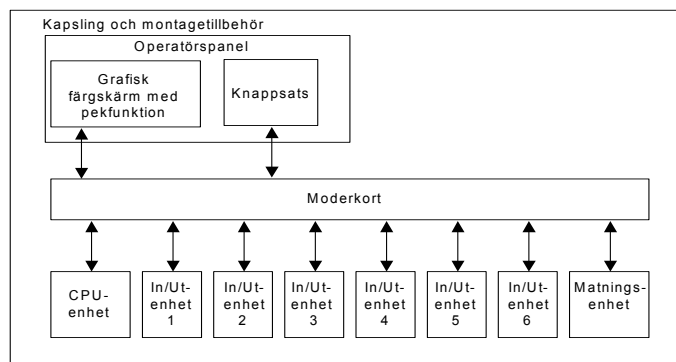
Kapsling och montagetillbehör

Operatörspanel

Grafisk färgskärm med pekfunktion

Knappsats

Moderkort

CPU-enhet

In/Ut-enhet 1

In/Ut-enhet 2

In/Ut-enhet 3

In/Ut-enhet 4

In/Ut-enhet 5

In/Ut-enhet 6

Matnings-enhet